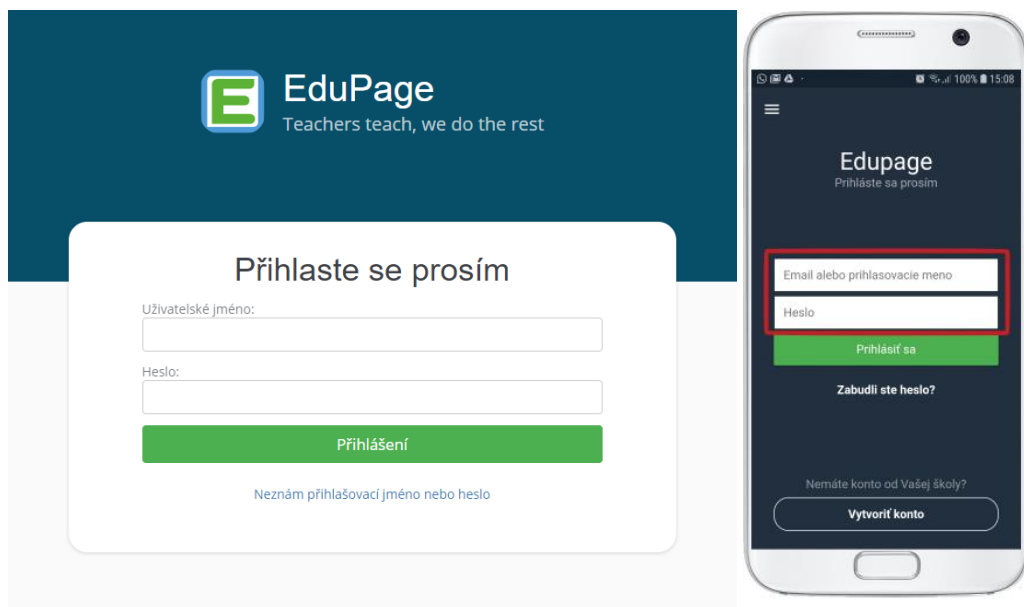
EduPage
Teachers teach, we do the rest

Přihlaste se prosím

Uživatelské jméno:

Heslo:

Přihlášení

Neznám přihlašovací jméno nebo heslo

100% 15:08

Edupage
Prihláste sa prosím

Email alebo prihlasovacie meno

Heslo

Prihlásiť sa

Zabudli ste heslo?

Nemáte konto od Vašej školy?

Vytvoriť konto